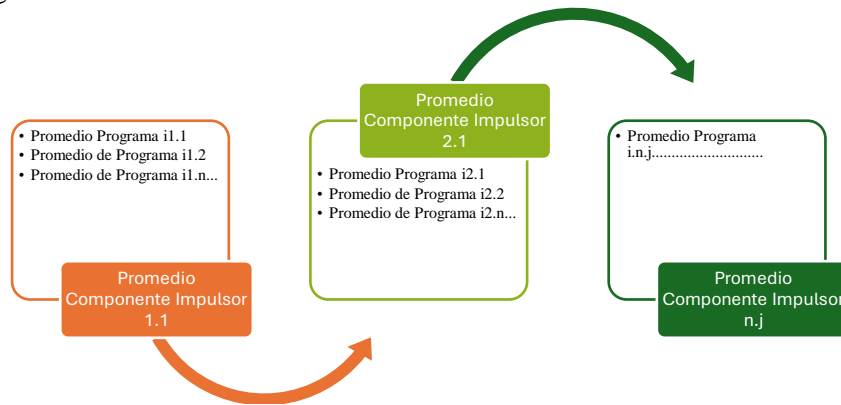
• Promedio Programa i1.1
• Promedio de Programa i1.2
• Promedio de Programa i1.n...

Promedio Componente Impulsor 1.1

Promedio Componente Impulsor 2.1

• Promedio Programa i2.1
• Promedio de Programa i2.2
• Promedio de Programa i2.n...

• Promedio Programa i.n.j...........................

Promedio Componente Impulsor n.j